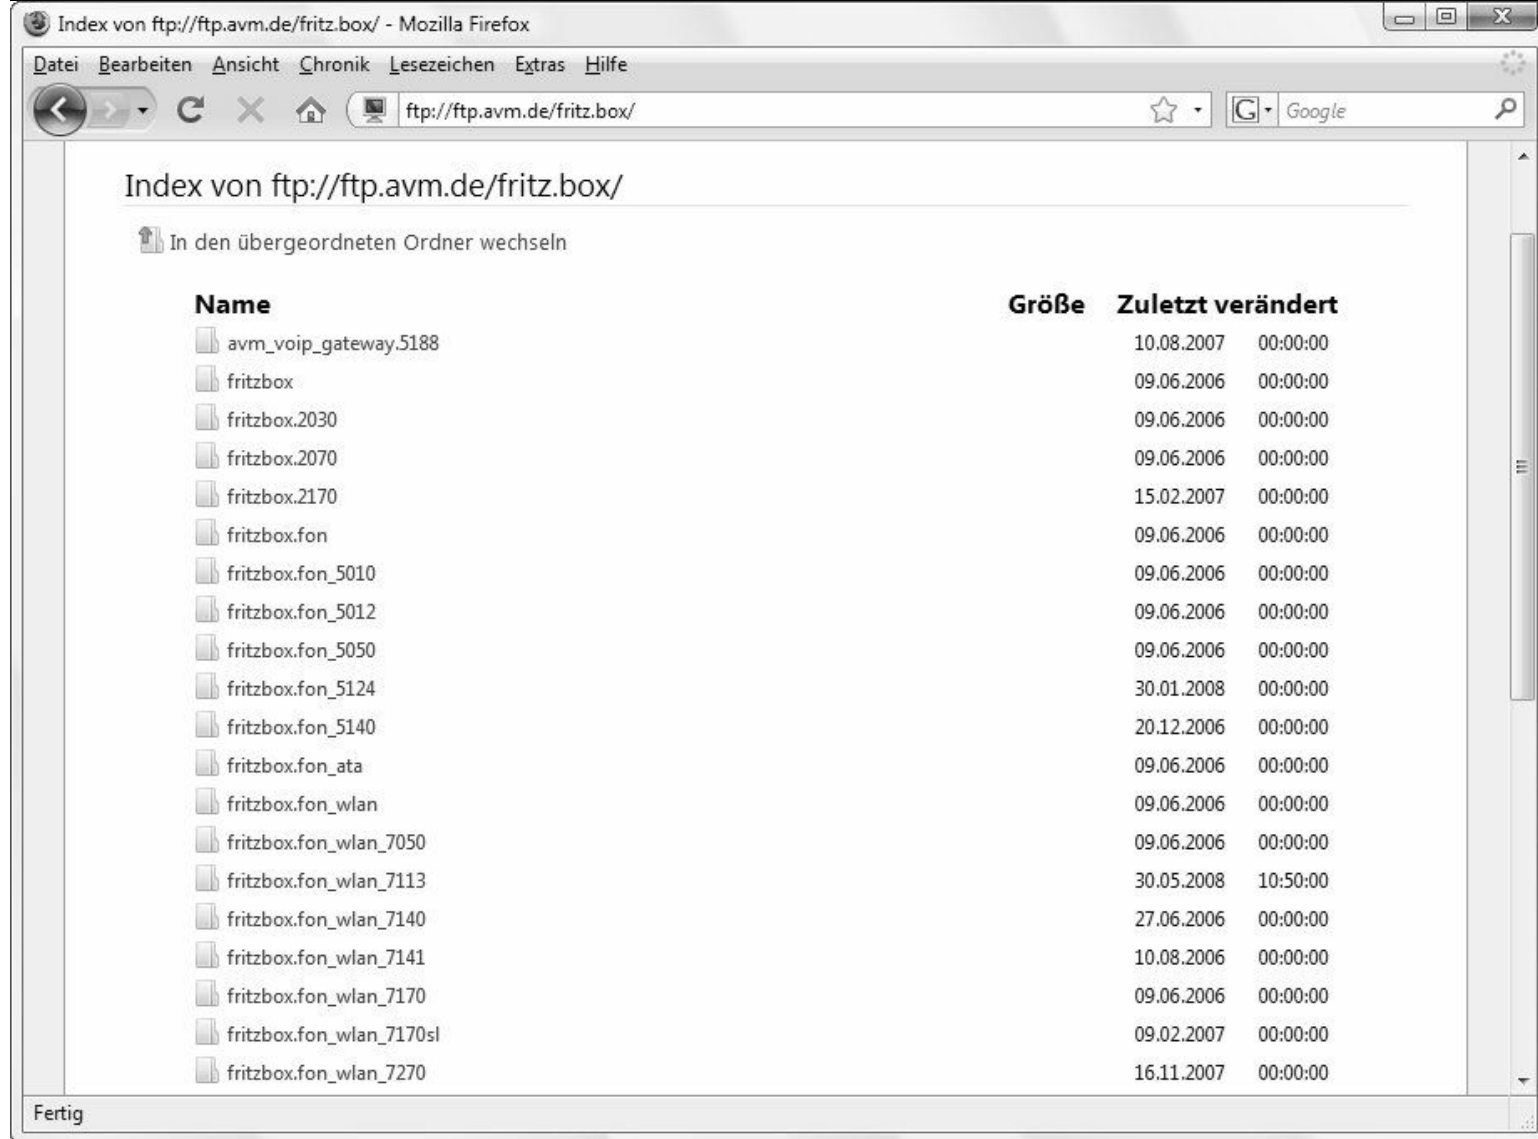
Index von ftp://ftp.avm.de/fritz.box/ - Mozilla Firefox

Datei Bearbeiten Ansicht Chronik Lesezeichen Extras Hilfe

ftp://ftp.avm.de/fritz.box/

Google

Index von ftp://ftp.avm.de/fritz.box/

In den übergeordneten Ordner wechseln

| Name | Größe | Zuletzt verändert | |
|---|---|---|---|
| avm_voip_gateway.5188 | | 10.08.2007 | 00:00:00 |
| fritzbox | | 09.06.2006 | 00:00:00 |
| fritzbox.2030 | | 09.06.2006 | 00:00:00 |
| fritzbox.2070 | | 09.06.2006 | 00:00:00 |
| fritzbox.2170 | | 15.02.2007 | 00:00:00 |
| fritzbox.fon | | 09.06.2006 | 00:00:00 |
| fritzbox.fon_5010 | | 09.06.2006 | 00:00:00 |
| fritzbox.fon_5012 | | 09.06.2006 | 00:00:00 |
| fritzbox.fon_5050 | | 09.06.2006 | 00:00:00 |
| fritzbox.fon_5124 | | 30.01.2008 | 00:00:00 |
| fritzbox.fon_5140 | | 20.12.2006 | 00:00:00 |
| fritzbox.fon_ata | | 09.06.2006 | 00:00:00 |
| fritzbox.fon_wlan | | 09.06.2006 | 00:00:00 |
| fritzbox.fon_wlan_7050 | | 09.06.2006 | 00:00:00 |
| fritzbox.fon_wlan_7113 | | 30.05.2008 | 10:50:00 |
| fritzbox.fon_wlan_7140 | | 27.06.2006 | 00:00:00 |
| fritzbox.fon_wlan_7141 | | 10.08.2006 | 00:00:00 |
| fritzbox.fon_wlan_7170 | | 09.06.2006 | 00:00:00 |
| fritzbox.fon_wlan_7170sl | | 09.02.2007 | 00:00:00 |
| fritzbox.fon_wlan_7270 | | 16.11.2007 | 00:00:00 |

Fertig